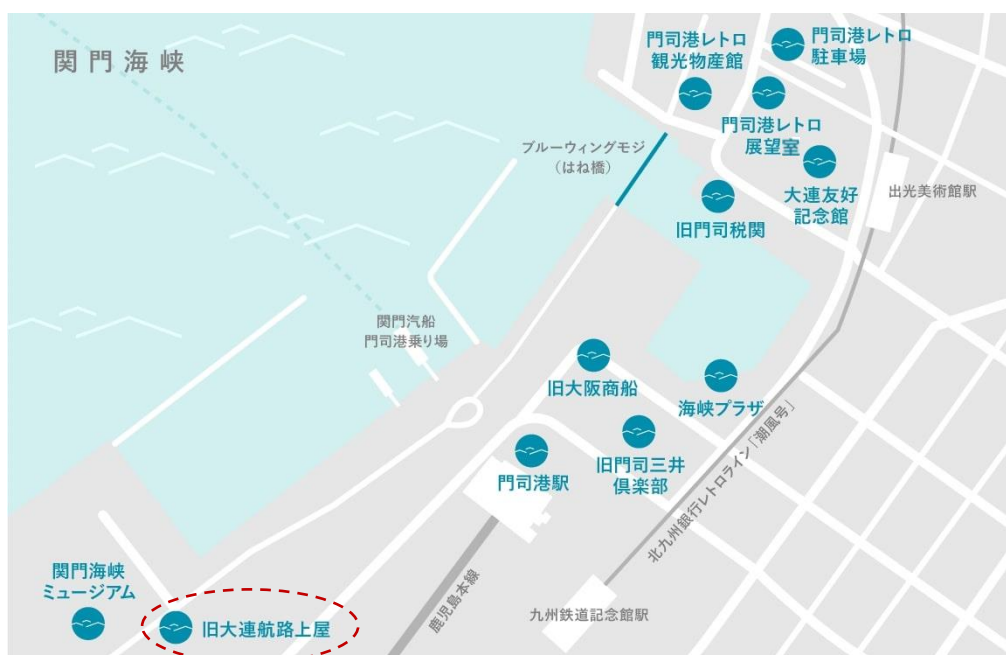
関門海峡

門司港レトロ
観光物産館

門司港レトロ
駐車場

門司港レトロ
展望室

ブルーウィングモジ
（はね橋）

大連友好
記念館

出光美術館駅

旧門司税関

関門汽船
門司港乗り場

旧大阪商船

海峡プラザ

旧門司三井
倶楽部

門司港駅

北九州銀行レトロライン「潮風号」

関門海峡
ミュージアム

旧大連航路上屋

鹿児島本線

九州鉄道記念館駅